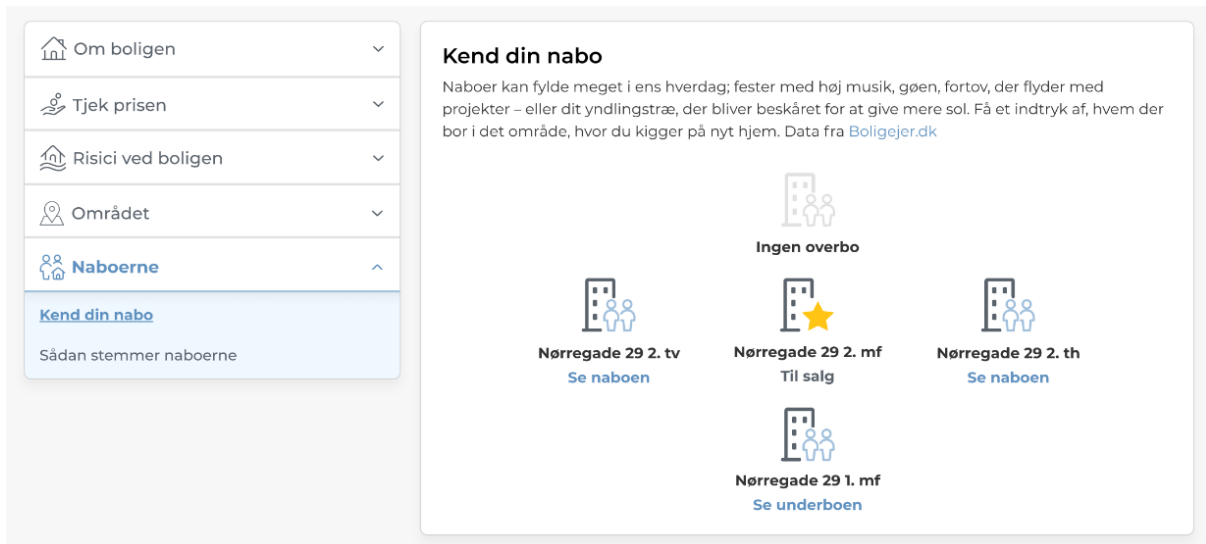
Om boligen

Tjek prisen

Risici ved boligen

Området

Naboerne

Kend din nabo

Sådan stemmer naboerne

Kend din nabo

Naboer kan fylde meget i ens hverdag; fester med høj musik, gøen, fortov, der flyder med projekter – eller dit yndlingstræ, der bliver beskåret for at give mere sol. Få et indtryk af, hvem der bor i det område, hvor du kigger på nyt hjem. Data fra Boligejer.dk

Ingen overbo

Nørregade 29 2. tv
Se naboen

Nørregade 29 2. mf
Til salg

Nørregade 29 2. th
Se naboen

Nørregade 29 1. mf
Se underboen